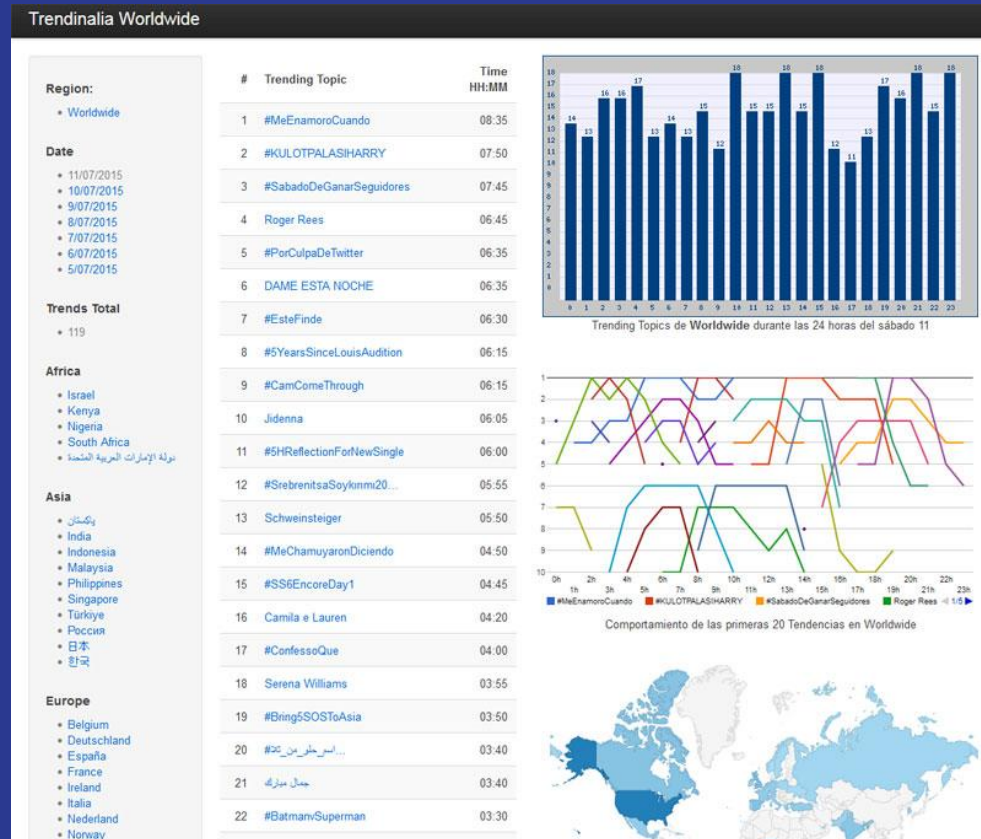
Trendinalia Worldwide

Region:
• Worldwide

Date
• 11/07/2015
• 10/07/2015
• 9/07/2015
• 8/07/2015
• 7/07/2015
• 6/07/2015
• 5/07/2015

Trends Total
• 119

Africa
• Israel
• Kenya
• Nigeria
• South Africa
• دولة الإمارات العربية المتحدة

Asia
• پاکستان
• India
• Indonesia
• Malaysia
• Philippines
• Singapore
• Türkiye
• Россия
• 日本
• 한국

Europe
• Belgium
• Deutschland
• España
• France
• Ireland
• Italia
• Nederland
• Norway

| # | Trending Topic | Time HH:MM |
|---|---|---|
| 1 | #MeEnamoroCuando | 08:35 |
| 2 | #KULOTPALASIHARRY | 07:50 |
| 3 | #SabadoDeGanarSeguidores | 07:45 |
| 4 | Roger Rees | 06:45 |
| 5 | #PorCulpaDeTwitter | 06:35 |
| 6 | DAME ESTA NOCHE | 06:35 |
| 7 | #EsteFinde | 06:30 |
| 8 | #5YearsSinceLouisAudition | 06:15 |
| 9 | #CamComeThrough | 06:15 |
| 10 | Jidenna | 06:05 |
| 11 | #5HReflectionForNewSingle | 06:00 |
| 12 | #SrebrenitsaSoykırımı20... | 05:55 |
| 13 | Schweinsteiger | 05:50 |
| 14 | #MeChamuyaronDiciendo | 04:50 |
| 15 | #SS6EncoreDay1 | 04:45 |
| 16 | Camila e Lauren | 04:20 |
| 17 | #ConfessoQue | 04:00 |
| 18 | Serena Williams | 03:55 |
| 19 | #Bring5SOSToAsia | 03:50 |
| 20 | #اسرحلو_من... | 03:40 |
| 21 | جمال مبارك | 03:40 |
| 22 | #BatmanvSuperman | 03:30 |

18 17 16 15 14 13 12 11 10 9 8 7 6 5 4 3 2 1 0
14 13 16 16 17 13 14 13 15 12 18 15 15 18 15 18 12 11 13 17 16 18 15 18
0 1 2 3 4 5 6 7 8 9 10 11 12 13 14 15 16 17 18 19 20 21 22 23
Trending Topics de Worldwide durante las 24 horas del sábado 11

1 2 3 4 5 6 7 8 9 10
0h 1h 2h 3h 4h 5h 6h 7h 8h 9h 10h 11h 12h 13h 14h 15h 16h 17h 18h 19h 20h 21h 22h 23h
#MeEnamoroCuando #KULOTPALASIHARRY #SabadoDeGanarSeguidores Roger Rees 1/5
Comportamiento de las primeras 20 Tendencias en Worldwide